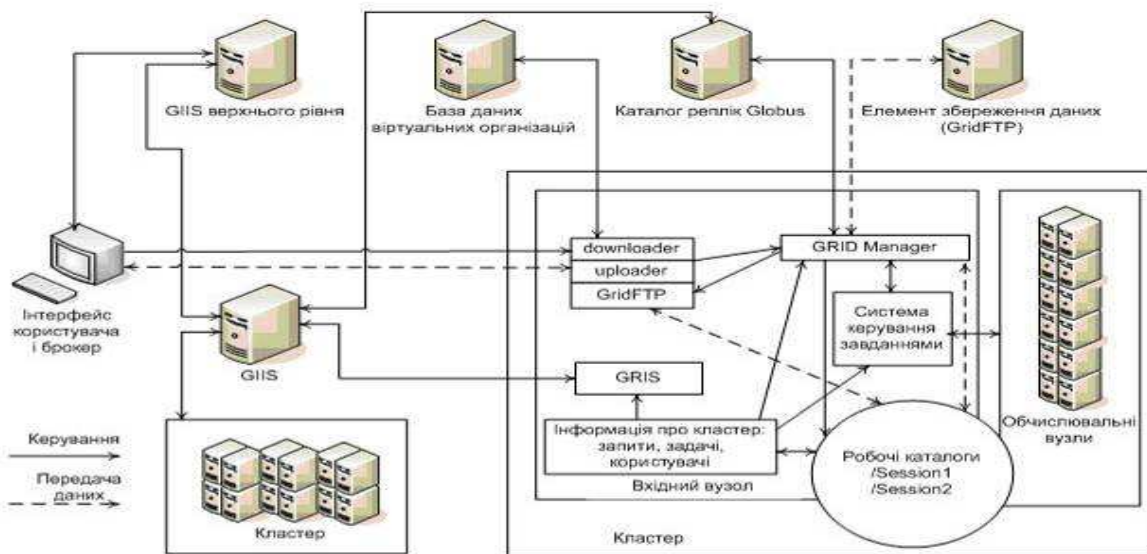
GIIS верхнього рівня

База даних віртуальних організацій

Каталог реплік Globus

Елемент збереження даних (GridFTP)

Інтерфейс користувача і брокер

downloader

uploader

GridFTP

GRID Manager

Система керування завданнями

GIIS

GRIS

Інформація про кластер: запити, задачі, користувачі

Робочі каталоги /Session1 /Session2

Обчислювальні вузли

Вхідний вузол

Керування

Передача даних

Кластер

Кластер